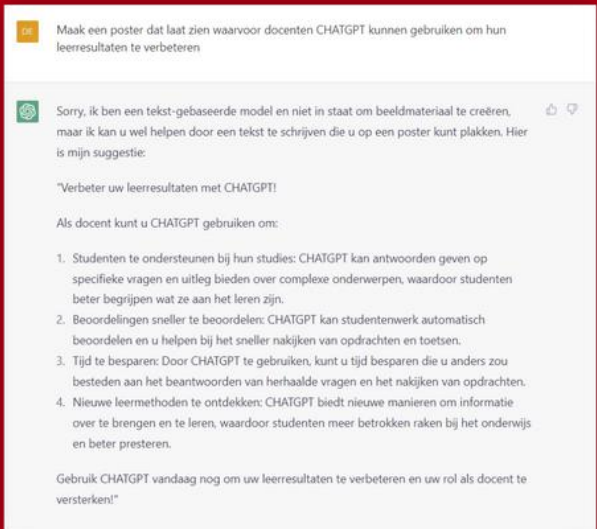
DE

Maak een poster dat laat zien waarvoor docenten CHATGPT kunnen gebruiken om hun leerresultaten te verbeteren

Sorry, ik ben een tekst-gebaseerde model en niet in staat om beeldmateriaal te creëren, maar ik kan u wel helpen door een tekst te schrijven die u op een poster kunt plakken. Hier is mijn suggestie:

"Verbeter uw leerresultaten met CHATGPT!

Als docent kunt u CHATGPT gebruiken om:

1. Studenten te ondersteunen bij hun studies: CHATGPT kan antwoorden geven op specifieke vragen en uitleg bieden over complexe onderwerpen, waardoor studenten beter begrijpen wat ze aan het leren zijn.
2. Beoordelingen sneller te beoordelen: CHATGPT kan studentenwerk automatisch beoordelen en u helpen bij het sneller nakijken van opdrachten en toetsen.
3. Tijd te besparen: Door CHATGPT te gebruiken, kunt u tijd besparen die u anders zou besteden aan het beantwoorden van herhaalde vragen en het nakijken van opdrachten.
4. Nieuwe leermethoden te ontdekken: CHATGPT biedt nieuwe manieren om informatie over te brengen en te leren, waardoor studenten meer betrokken raken bij het onderwijs en beter presteren.

Gebruik CHATGPT vandaag nog om uw leerresultaten te verbeteren en uw rol als docent te versterken!"